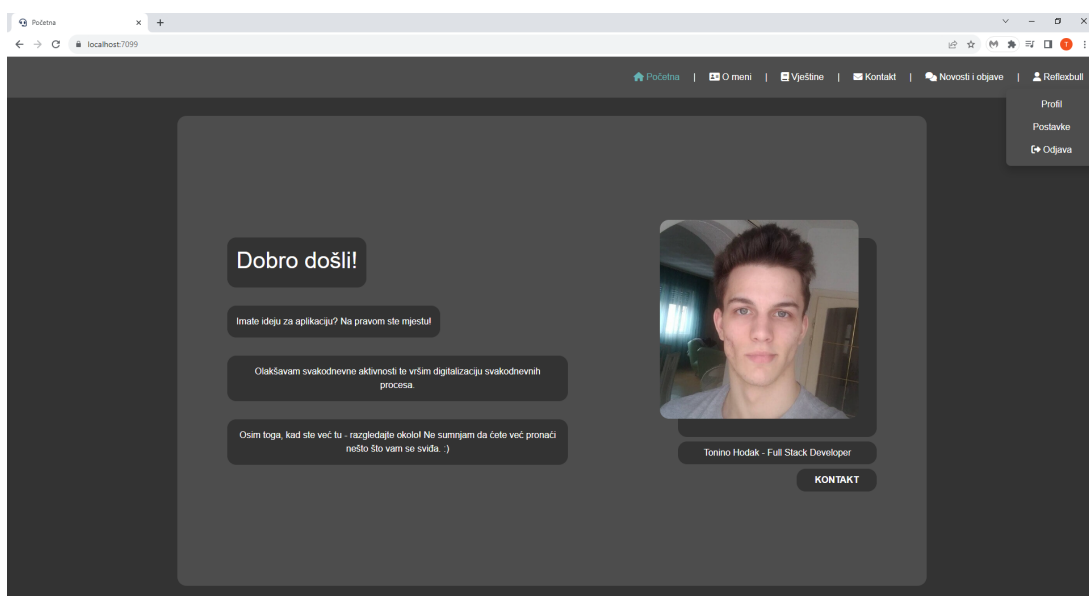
Početna
localhost:7099

Početna | O meni | Vještine | Kontakt | Novosti i objave | Reflexbull

Profil
Postavke
Odjava

Dobro došli!

Imate ideju za aplikaciju? Na pravom ste mjestu!

Olakšavam svakodnevne aktivnosti te vršim digitalizaciju svakodnevnih procesa.

Osim toga, kad ste već tu - razgledajte okolo! Ne sumnjam da ćete već pronaći nešto što vam se sviđa. :)

Tonino Hodak - Full Stack Developer

KONTAKT